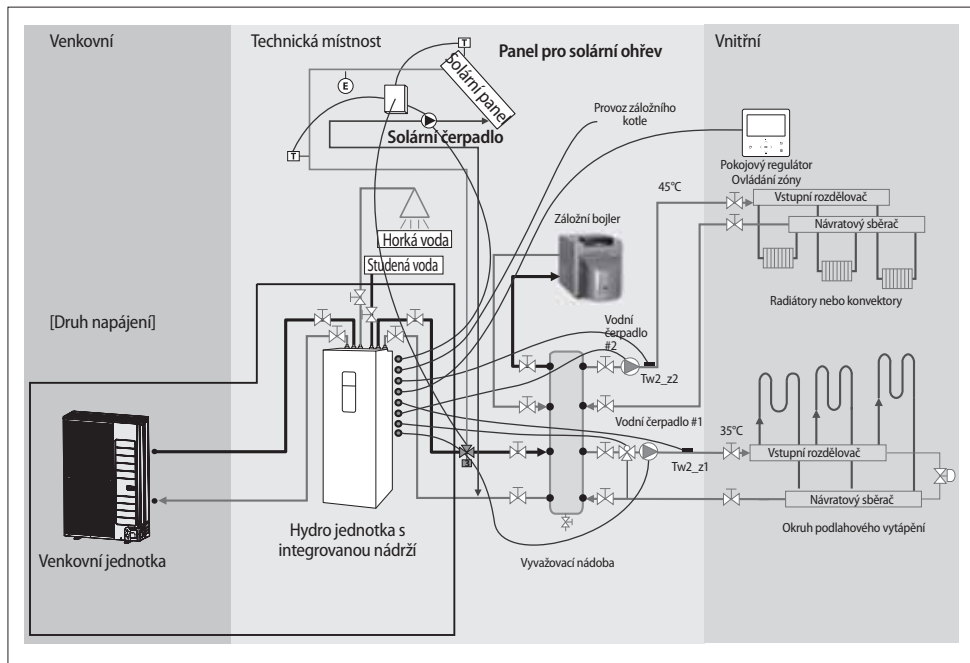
Venkovní

Technická místnost

Panel pro solární ohřev

Vnitřní

T

E

Solární panel

Solární čerpadlo

T

Provoz záložního kotle

Pokojový regulátor
Ovládání zóny

45°C

Vstupní rozdělovač

Návratový sběrač

Záložní bojler

Horká voda

Studená voda

Radiátory nebo konvektory

[Druh napájení]

Vodní čerpadlo #2

Tw2_z2

Vodní čerpadlo #1

35°C

Tw2_z1

Vstupní rozdělovač

Návratový sběrač

Okruh podlahového vytápění

Hydro jednotka s integrovanou nádrží

Venkovní jednotka

Vyvažovací nádoba